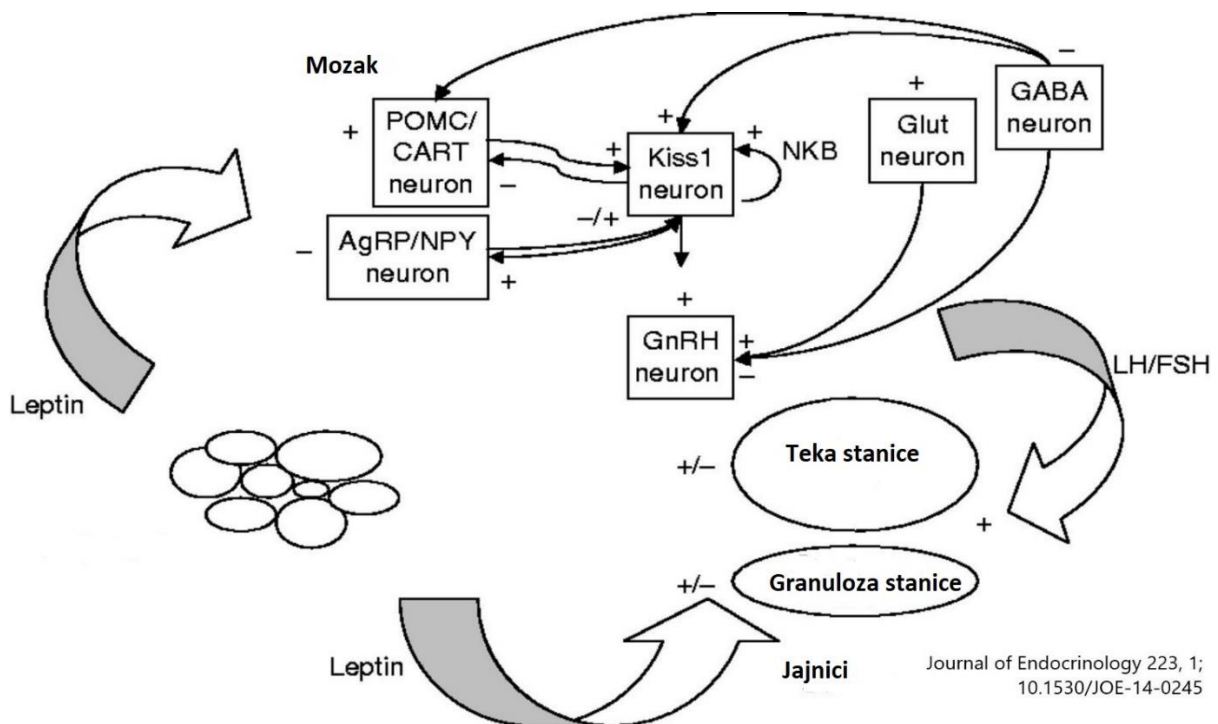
Mozak

+ POMC/ CART neuron

+ – Kiss1 neuron + NKB

+

+ Glut neuron

– GABA neuron

– AgRP/NPY neuron

–/+

+

+

GnRH neuron + –

LH/FSH

Leptin

+/– Teka stanice

+

+/– Granuloza stanice

Leptin

Jajnici

Journal of Endocrinology 223, 1; 10.1530/JOE-14-0245